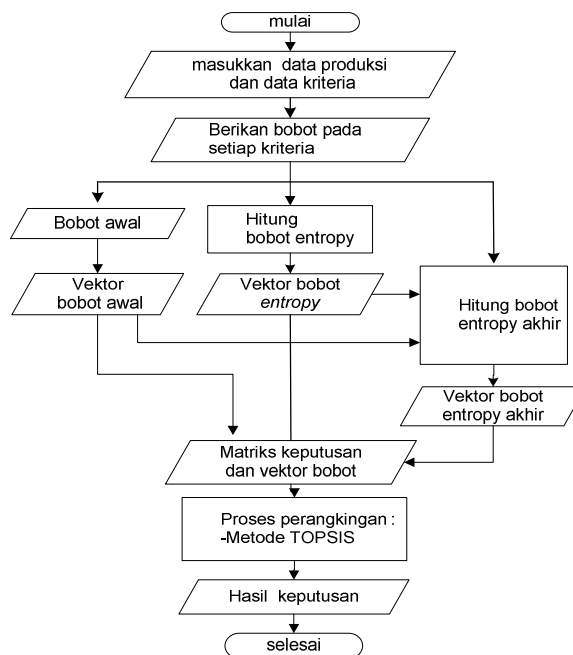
mulai

masukkan data produksi dan data kriteria

Berikan bobot pada setiap kriteria

Bobot awal

Hitung bobot entropy

Vektor bobot awal

Vektor bobot *entropy*

Hitung bobot entropy akhir

Vektor bobot entropy akhir

Matriks keputusan dan vektor bobot

Proses perangkingan :
-Metode TOPSIS

Hasil keputusan

selesai